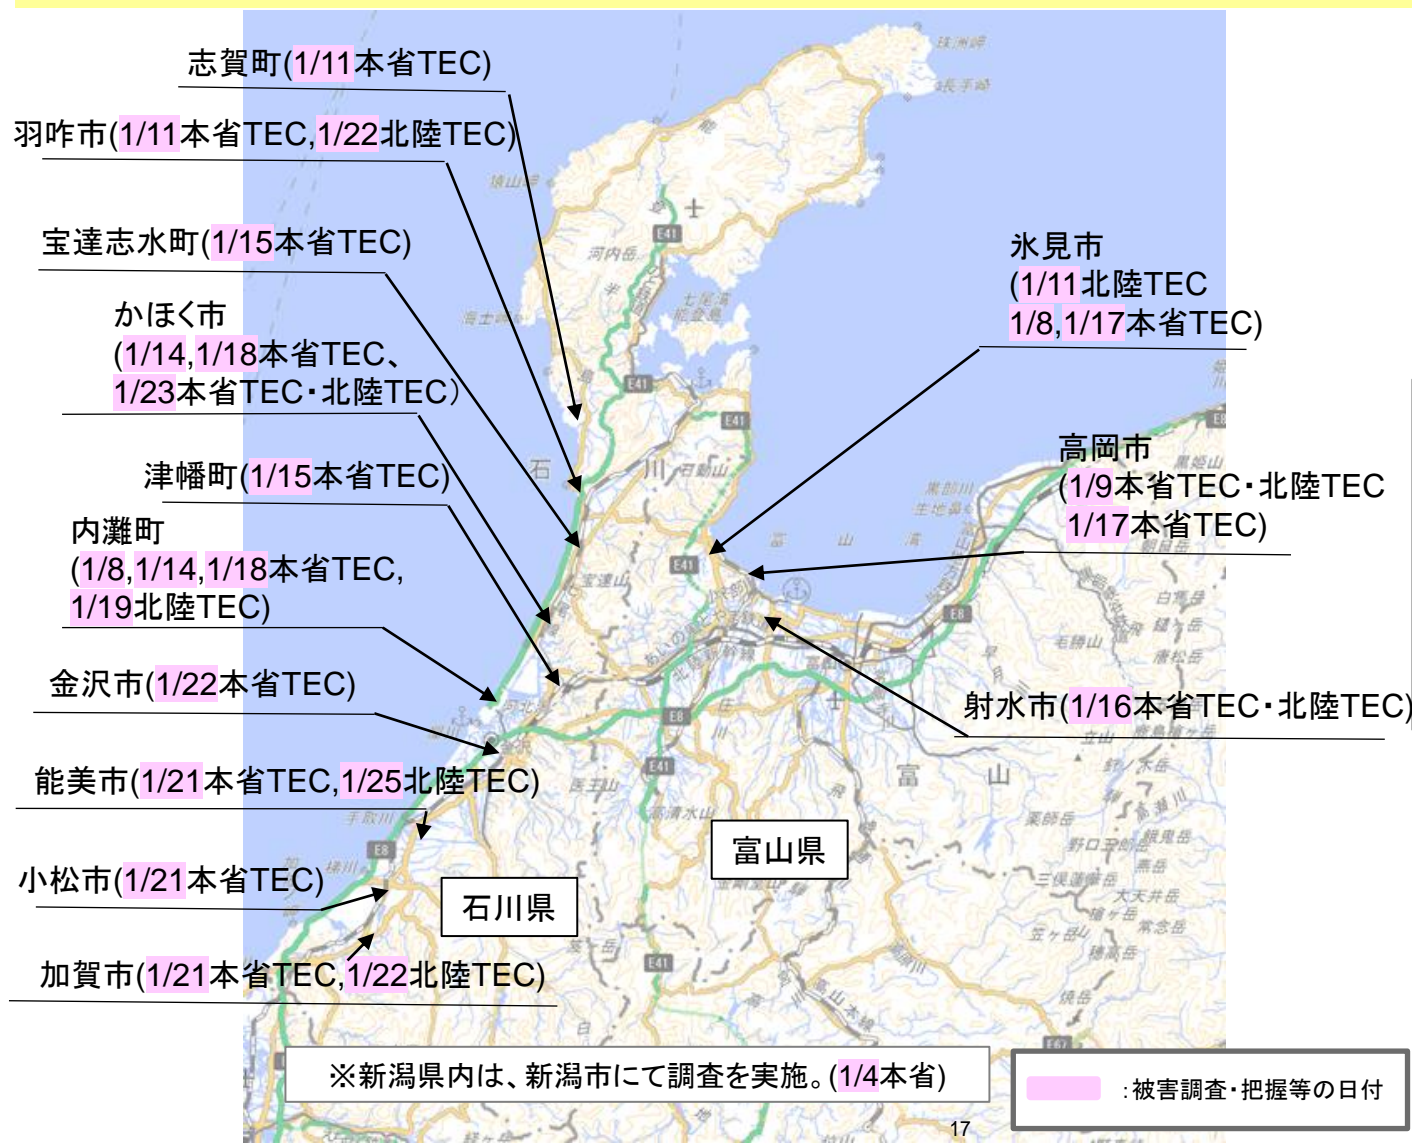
志賀町(1/11本省TEC)

羽咋市(1/11本省TEC,1/22北陸TEC)

宝達志水町(1/15本省TEC)

かほく市
(1/14,1/18本省TEC、
1/23本省TEC・北陸TEC)

津幡町(1/15本省TEC)

内灘町
(1/8,1/14,1/18本省TEC,
1/19北陸TEC)

金沢市(1/22本省TEC)

能美市(1/21本省TEC,1/25北陸TEC)

小松市(1/21本省TEC)

加賀市(1/21本省TEC,1/22北陸TEC)

氷見市
(1/11北陸TEC
1/8,1/17本省TEC)

高岡市
(1/9本省TEC・北陸TEC
1/17本省TEC)

射水市(1/16本省TEC・北陸TEC)

富山県

石川県

※新潟県内は、新潟市にて調査を実施。(1/4本省)

:被害調査・把握等の日付

17